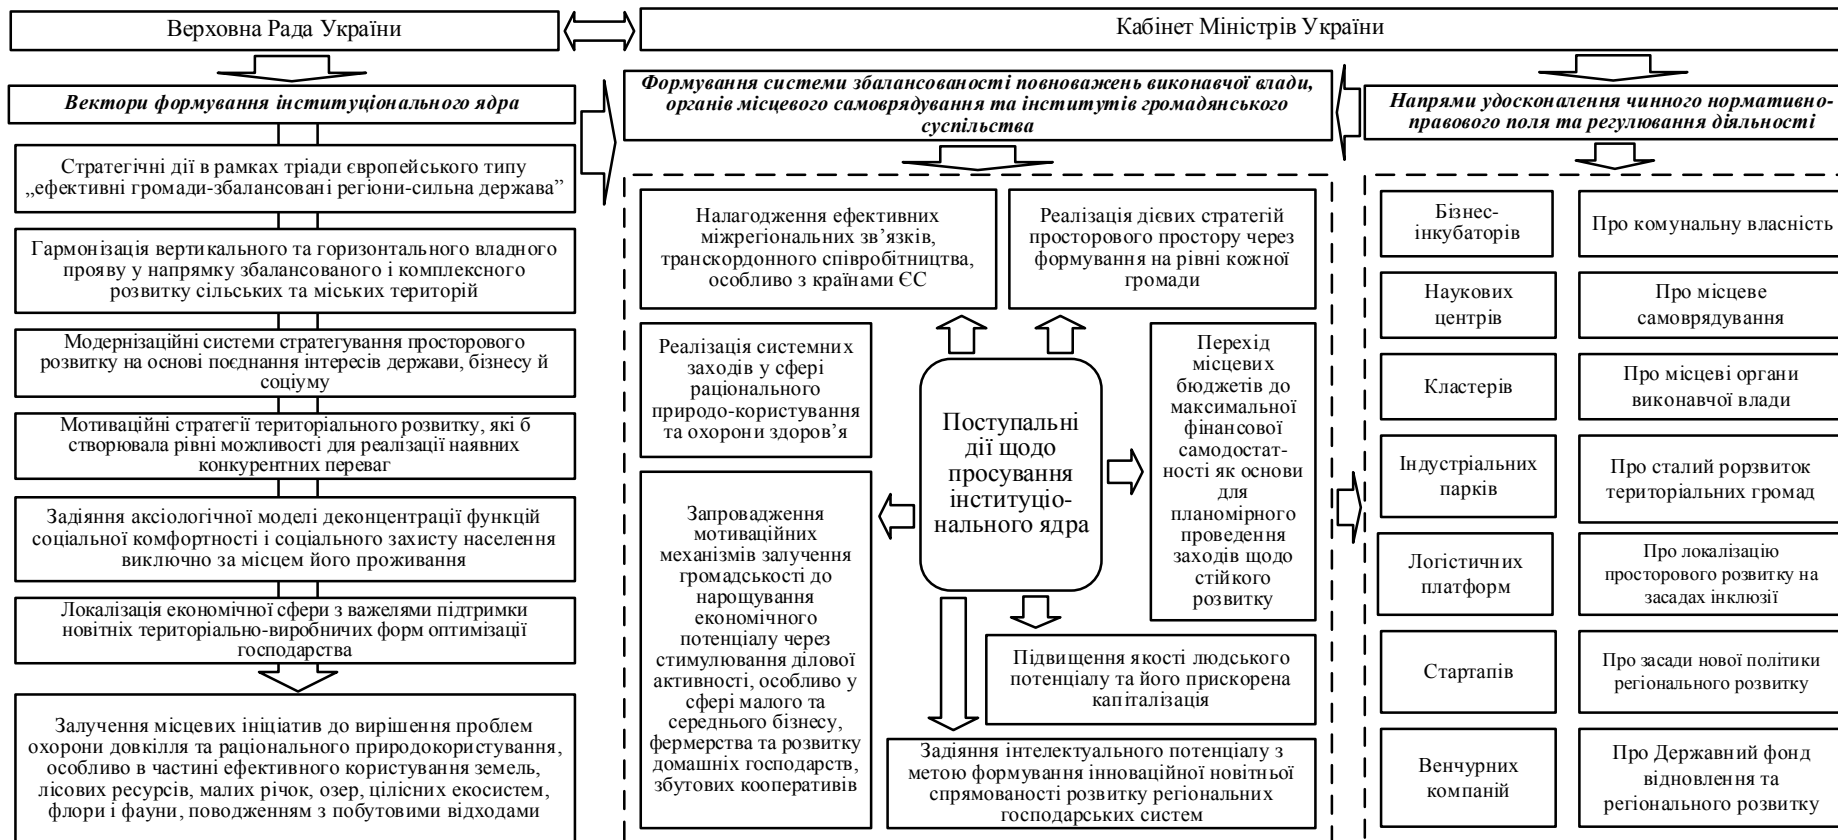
Верховна Рада України

Кабінет Міністрів України

Вектори формування інституціонального ядра

Стратегічні дії в рамках тріади європейського типу „ефективні громади-збалансовані регіони-сильна держава”

Гармонізація вертикального та горизонтального владного прояву у напрямку збалансованого і комплексного розвитку сільських та міських територій

Модернізаційні системи стратегування просторового розвитку на основі поєднання інтересів держави, бізнесу й соціуму

Мотиваційні стратегії територіального розвитку, які б створювала рівні можливості для реалізації наявних конкурентних переваг

Задіяння аксіологічної моделі деконцентрації функцій соціальної комфортності і соціального захисту населення виключно за місцем його проживання

Локалізація економічної сфери з важелями підтримки новітніх територіально-виробничих форм оптимізації господарства

Залучення місцевих ініціатив до вирішення проблем охорони довкілля та раціонального природокористування, особливо в частині ефективного користування земель, лісових ресурсів, малих річок, озер, цілісних екосистем, флори і фауни, поводженням з побутовими відходами

Формування системи збалансованості повноважень виконавчої влади, органів місцевого самоврядування та інститутів громадянського суспільства

Налагодження ефективних міжрегіональних зв’язків, транскордонного співробітництва, особливо з країнами ЄС

Реалізація дієвих стратегій просторового простору через формування на рівні кожної громади

Реалізація системних заходів у сфері раціонального природо-користування та охорони здоров’я

Поступальні дії щодо просування інституціонального ядра

Перехід місцевих бюджетів до максимальної фінансової самодостатності як основи для планомірного проведення заходів щодо стійкого розвитку

Запровадження мотиваційних механізмів залучення громадськості до нарощування економічного потенціалу через стимулювання ділової активності, особливо у сфері малого та середнього бізнесу, фермерства та розвитку домашніх господарств, збутових кооперативів

Підвищення якості людського потенціалу та його прискорена капіталізація

Задіяння інтелектуального потенціалу з метою формування інноваційної новітньої спрямованості розвитку регіональних господарських систем

Напрями удосконалення чинного нормативно-правового поля та регулювання діяльності

| Бізнес-інкубаторів | Про комунальну власність |
|---|---|
| Наукових центрів | Про місцеве самоврядування |
| Кластерів | Про місцеві органи виконавчої влади |
| Індустріальних парків | Про сталий рорзвиток територіальних громад |
| Логістичних платформ | Про локалізацію просторового розвитку на засадах інклюзії |
| Стартапів | Про засади нової політики регіонального розвитку |
| Венчурних компаній | Про Державний фонд відновлення та регіонального розвитку |